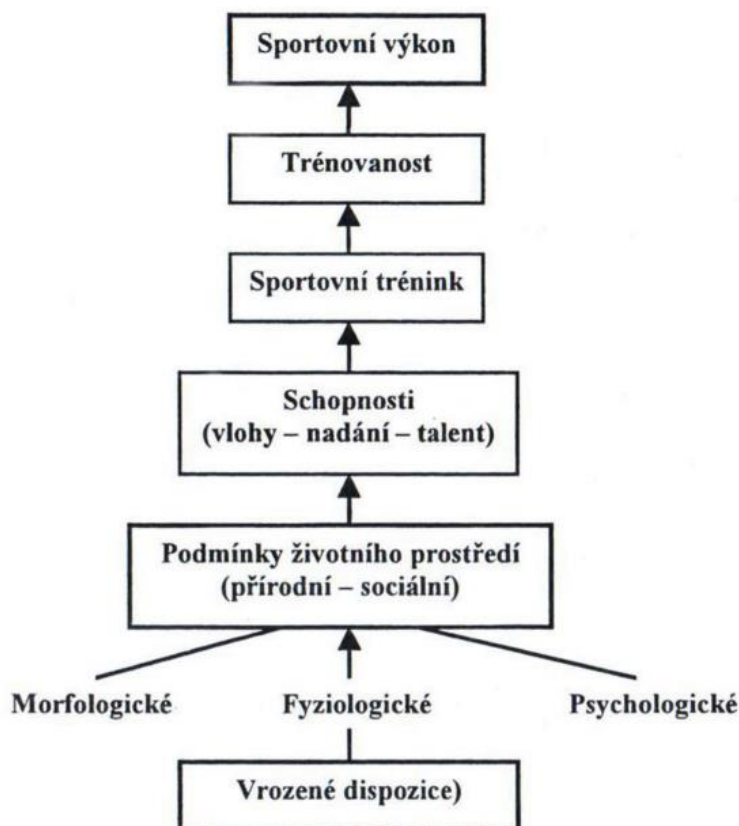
Sportovní výkon

Trénovanost

Sportovní trénink

Schopnosti
(vlohy – nadání – talent)

Podmínky životního prostředí
(přírodní – sociální)

Morfologické

Fyziologické

Psychologické

Vrozené dispozice)